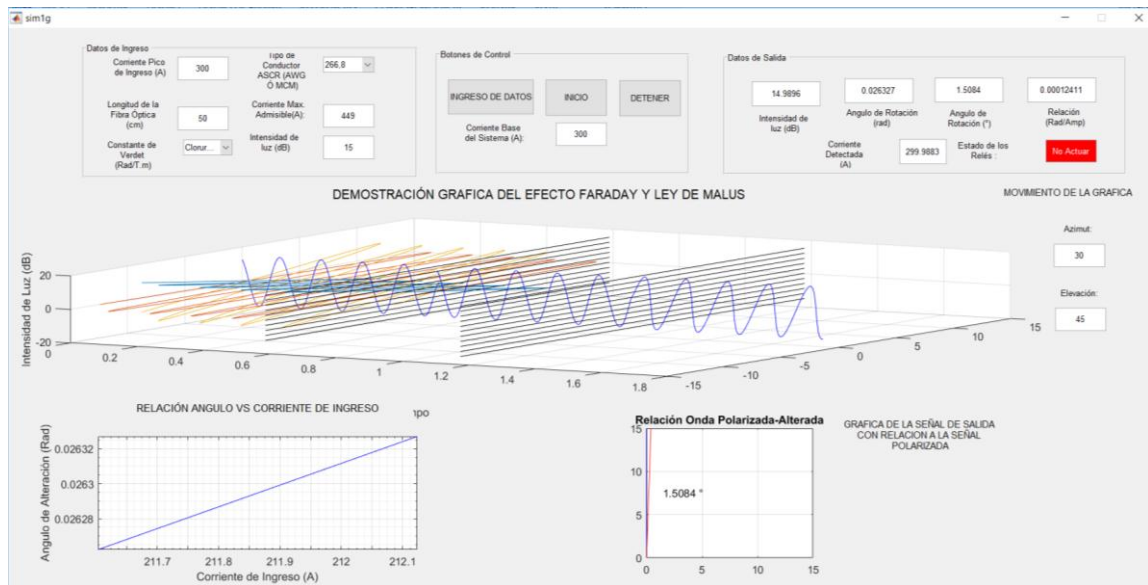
sim1g

Datos de Ingreso

Corriente Pico de Ingreso (A) 300

Tipo de Conductor ASCR (AWG Ó MCM) 266.8

Longitud de la Fibra Óptica (cm) 50

Corriente Max. Admisible(A): 449

Constante de Verdet (Rad/T.m) Clorur...

Intensidad de luz (dB) 15

Botones de Control

INGRESO DE DATOS

INICIO

DETENER

Corriente Base del Sistema (A): 300

Datos de Salida

14.9896 Intensidad de luz (dB)

0.026327 Angulo de Rotación (rad)

1.5084 Angulo de Rotación (°)

0.00012411 Relación (Rad/Amp)

Corriente Detectada (A) 299.9883

Estado de los Relés : No Actuar

DEMOSTRACIÓN GRAFICA DEL EFECTO FARADAY Y LEY DE MALUS

MOVIMIENTO DE LA GRAFICA

Azimut: 30

Elevación: 45

Intensidad de Luz (dB)

20
0
-20
0
0.2
0.4
0.6
0.8
1
1.2
1.4
1.6
1.8
-15
-10
-5
0
5
10
15

RELACIÓN ANGULO VS CORRIENTE DE INGRESO

po

Angulo de Alteración (Rad)

0.02632
0.0263
0.02628

211.7
211.8
211.9
212
212.1

Corriente de Ingreso (A)

Relación Onda Polarizada-Alterada

15
10
5
0
0
5
10
15

1.5084 °

GRAFICA DE LA SEÑAL DE SALIDA CON RELACION A LA SEÑAL POLARIZADA